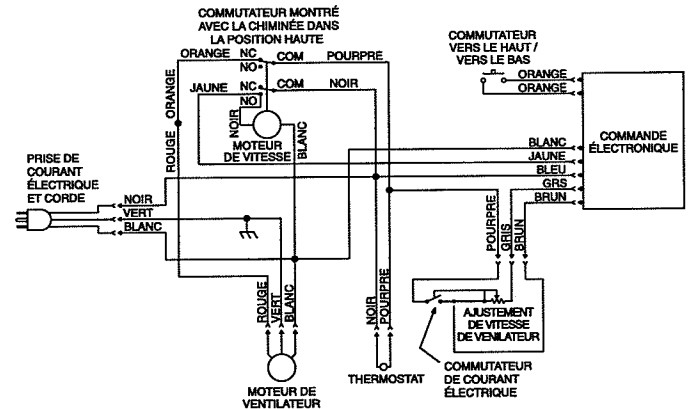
COMMUTATEUR MONTRÉ AVEC LA CHIMINÉE DANS LA POSITION HAUTE

ORANGE NC COM POURPRE
NO
JAUNE NC COM NOIR
NO
NOIR
MOTEUR DE VITESSE
BLANC
ROUGE
ORANGE

COMMUTATEUR VERS LE HAUT / VERS LE BAS
ORANGE
ORANGE

COMMANDE ÉLECTRONIQUE

BLANC
JAUNE
BLEU
GRS
BRUN

PRISE DE COURANT ÉLECTRIQUE ET CORDE
NOIR
VERT
BLANC

POURPRE
GRIS
BRUN

ROUGE
VERT
BLANC

NOIR
POURPRE

AJUSTEMENT DE VITESSE DE VENILATEUR

MOTEUR DE VENTILATEUR

THERMOSTAT

COMMUTATEUR DE COURANT ÉLECTRIQUE